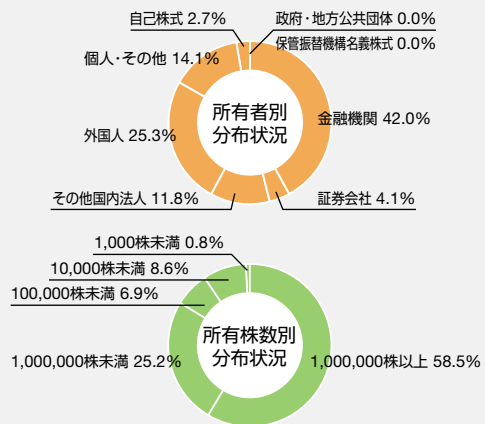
自己株式 2.7%
政府・地方公共団体 0.0%
保管振替機構名義株式 0.0%
個人・その他 14.1%
所有者別
分布状況
金融機関 42.0%
外国人 25.3%
その他国内法人 11.8%
証券会社 4.1%

1,000株未満 0.8%
10,000株未満 8.6%
100,000株未満 6.9%
所有株数別
分布状況
1,000,000株未満 25.2%
1,000,000株以上 58.5%